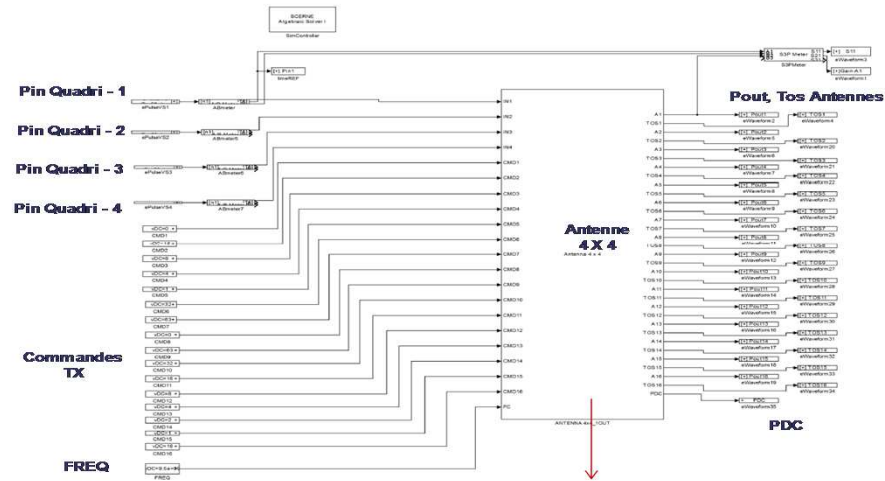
SCENE
Algebraic Solver I
SimController

Pin Quadri - 1
Pin Quadri - 2
Pin Quadri - 3
Pin Quadri - 4

ePulseVS1
ePulseVS2
ePulseVS3
ePulseVS4

ABmeter
ABmeter5
ABmeter6
ABmeter7

Pin1
MorREF

S3P Meter
S3PMeter
S11
eWaveform3
Gain A1
eWaveform1

IN1
IN2
IN3
IN4
CMD1
CMD2
CMD3
CMD4
CMD5
CMD6
CMD7
CMD8
CMD9
CMD10
CMD11
CMD12
CMD13
CMD14
CMD15
CMD16
FC

Antenne
4 X 4
Antenna 4 x 4
ANTENNA 4x4_1OUT

Commandes
TX

FREQ
FREQ

A1
TOS1
A2
TOS2
A3
TOS3
A4
TOS4
A5
TOS5
A6
TOS6
A7
TOS7
A8
TOS8
A9
TOS9
A10
TOS10
A11
TOS11
A12
TOS12
A13
TOS13
A14
TOS14
A15
TOS15
A16
TOS16
PDC

Pout, Tos Antennes

Pout1
Pout2
Pout3
Pout4
Pout5
Pout6
Pout7
Pout8
Pout9
Pout10
Pout11
Pout12
Pout13
Pout14
Pout15
Pout16
PDC
eWaveform35

PDC